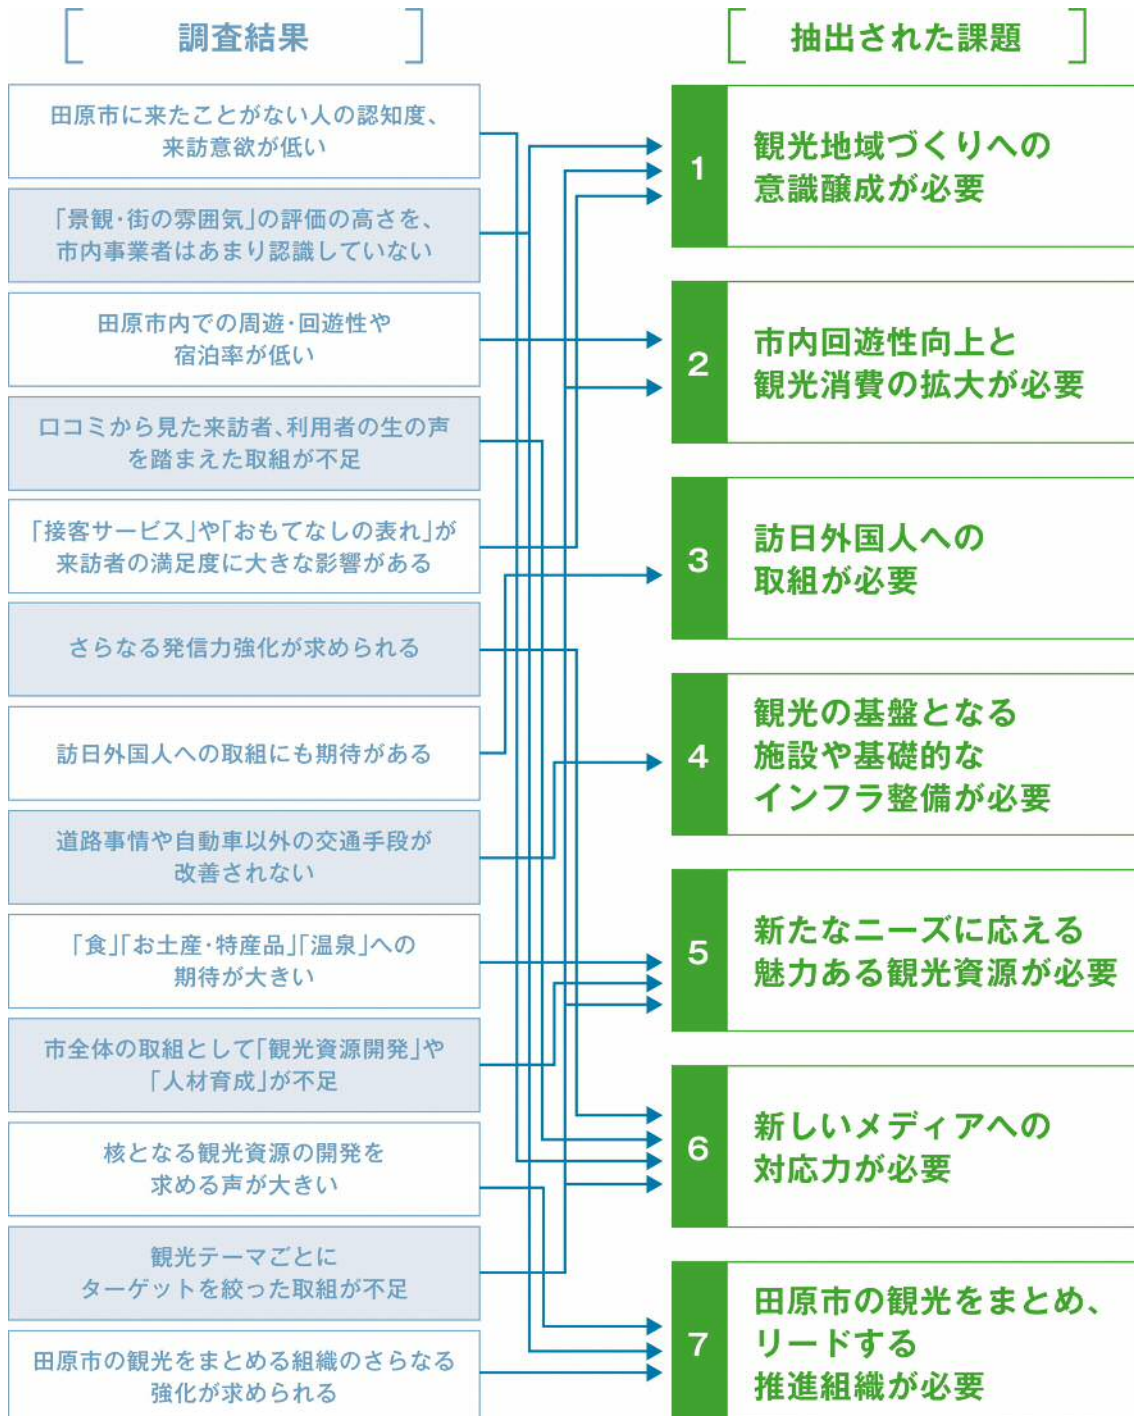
調査結果

田原市に来たことがない人の認知度、来訪意欲が低い

「景観・街の雰囲気」の評価の高さを、市内事業者はあまり認識していない

田原市内での周遊・回遊性や宿泊率が低い

口コミから見た来訪者、利用者の生の声を踏まえた取組が不足

「接客サービス」や「おもてなしの表れ」が来訪者の満足度に大きな影響がある

さらなる発信力強化が求められる

訪日外国人への取組にも期待がある

道路事情や自動車以外の交通手段が改善されない

「食」「お土産・特産品」「温泉」への期待が大きい

市全体の取組として「観光資源開発」や「人材育成」が不足

核となる観光資源の開発を求める声が大きい

観光テーマごとにターゲットを絞った取組が不足

田原市の観光をまとめる組織のさらなる強化が求められる

抽出された課題

1 観光地域づくりへの意識醸成が必要

2 市内回遊性向上と観光消費の拡大が必要

3 訪日外国人への取組が必要

4 観光の基盤となる施設や基礎的なインフラ整備が必要

5 新たなニーズに応える魅力ある観光資源が必要

6 新しいメディアへの対応力が必要

7 田原市の観光をまとめ、リードする推進組織が必要